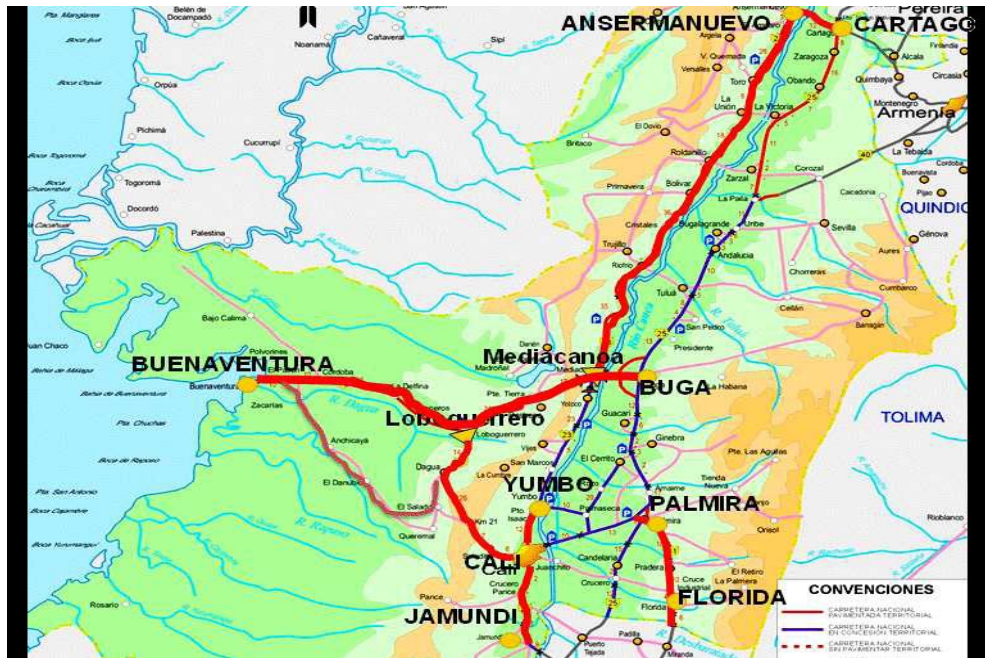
ANSERMANUEVO
CARTAGO
Pereira
Armenia
QUINDIO
TOLIMA
Belén de Docampadó
Pta. Manglares
Boca Jurí
Noanamá
Cañaveral
Sipí
Orpúa
Pichimá
Cucurrupí
Togoromá
Docordó
Palestina
Argelia
V. Quemada
Versalles
Toro
Zaragoza
Obando
Alcalá
Quimbaya
Circasia
Montenegro
La Unión
La Victoria
El Dovio
Britaco
Roldanillo
Zarzal
La Tebaida
Corozal
Primavera
Bolívar
La Paila
Caicedonia
Sevilla
Génova
Cristales
Bugalagrande
Uribe
Trujillo
Andalucía
Riofrío
Tuluá
Chorreras
Aures
Cumbarco
Barragán
Ceilán
San Pedro
Presidente
Bajo Calima
Juan Chaco
Bahía de Málaga
Bahía de Buenaventura
Pta. Chucha
Boca de Raposo
Pta. San Antonio
Boca Cajambre
Boca Yurumanguí
Rosario
BUENAVENTURA
Buenaventura
Zacarías
Córdoba
La Delfina
Lobo guerrero
Loboguerrero
Mediacanoa
Madroñal
Pte. Tierra
BUGA
La Habana
Guacarí
Yotoco
Ginebra
Pte. Las Aguilas
Vijes
El Cerrito
Amaime
Tienda Nueva
San Marcos
La Cumbre
YUMBO
Yumbo
PALMIRA
Palmira
Orisol
Pto. Isaacs
Dagua
Anchicayá
El Danubio
El Salado
Queremal
Km 21
CALI
Cali
Juanchito
Candelaria
Crucero
Pradera
Cruce Industrial
El Retiro
La Palmera
Rioblanco
Pance
JAMUNDI
Jamundí
FLORIDA
Florida
Padilla
Puerto Tejada
Miranda
R. Cauca
R. Dagua
R. Raposo
R. Calima
CONVENCIONES
CARRETERA NACIONAL PAVIMENTADA TERRITORIAL
CARRETERA NACIONAL EN CONCESION TERRITORIAL
CARRETERA NACIONAL SIN PAVIMENTAR TERRITORIAL